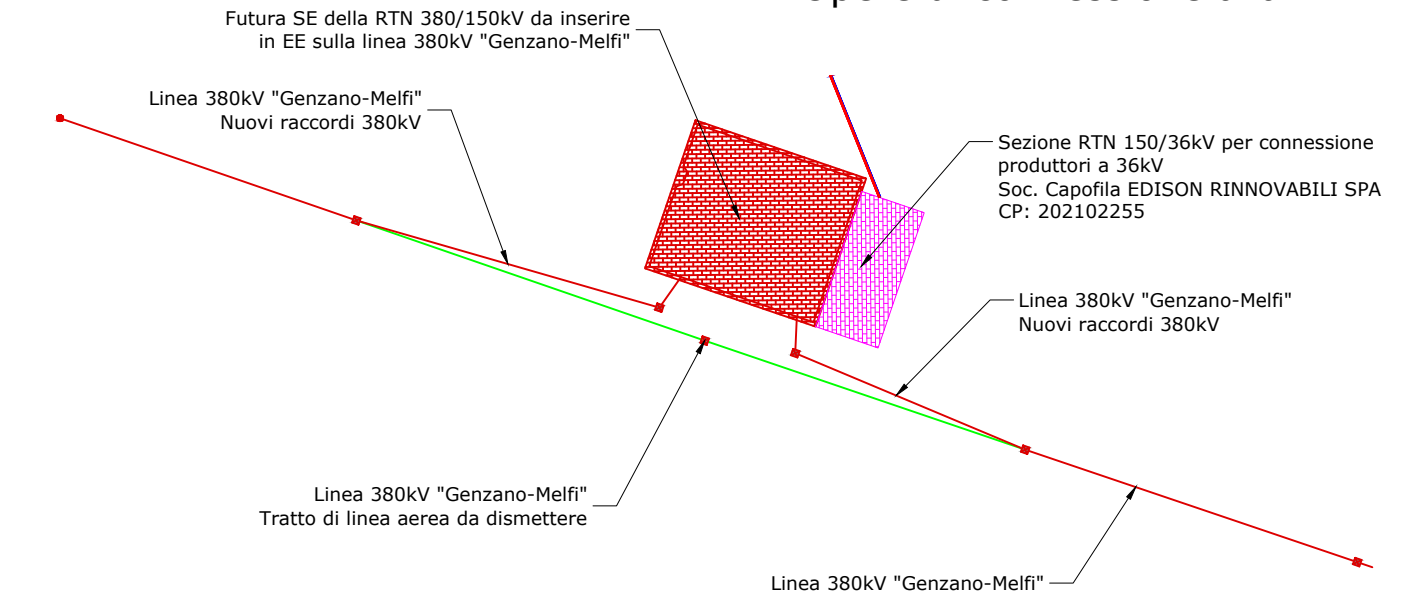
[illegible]

Futura SE della RTN 380/150kV da inserire in EE sulla linea 380kV "Genzano-Melfi"

Linea 380kV "Genzano-Melfi"
Nuovi raccordi 380kV

Sezione RTN 150/36kV per connessione produttori a 36kV
Soc. Capofila EDISON RINNOVABILI SPA
CP: 202102255

Linea 380kV "Genzano-Melfi"
Nuovi raccordi 380kV

Linea 380kV "Genzano-Melfi"
Tratto di linea aerea da dismettere

Linea 380kV "Genzano-Melfi"